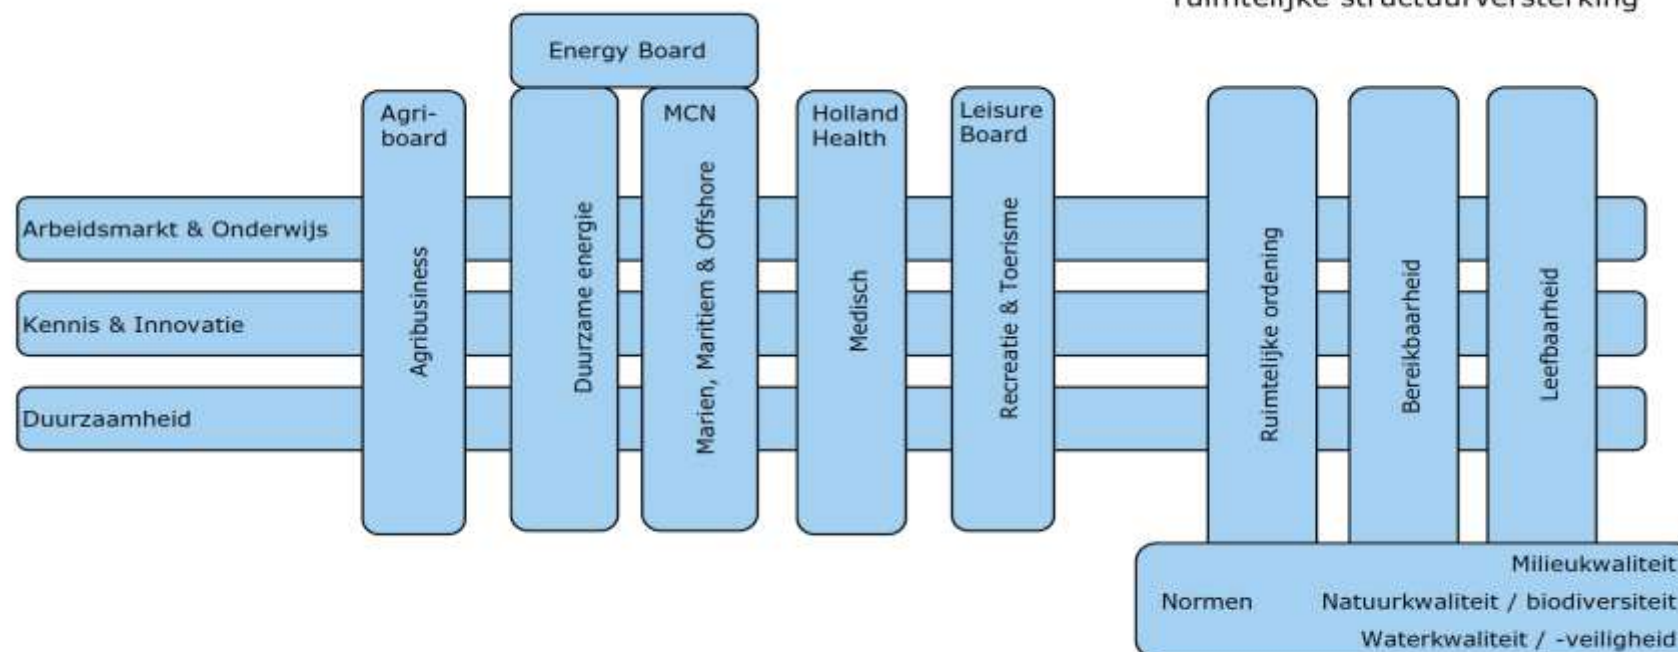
ruimtelijke structuurversterking

Energy Board

Agriboard

Agribusiness

Duurzame energie

MCN

Marien, Maritiem & Offshore

Holland Health

Medisch

Leisure Board

Recreatie & Toerisme

Arbeidsmarkt & Onderwijs

Kennis & Innovatie

Duurzaamheid

Ruimtelijke ordening

Bereikbaarheid

Leefbaarheid

Normen

Milieukwaliteit

Natuurkwaliteit / biodiversiteit

Waterkwaliteit / -veiligheid